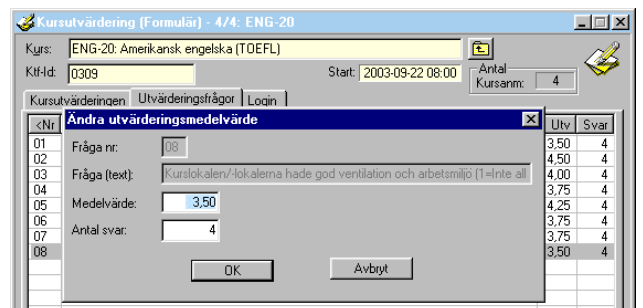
Kursutvärdering (Formulär) - 4/4: ENG-20

Kurs: ENG-20: Amerikansk engelska (TOEFL)
Ktf-Id: 0309
Start: 2003-09-22 08:00
Antal Kursanm: 4

Kursutvärderingen | Utvärderingsfrågor | Login

<Nr
01
02
03
04
05
06
07
08

| Utv | Svar |
|---|---|
| 3,50 | 4 |
| 4,50 | 4 |
| 4,00 | 4 |
| 3,75 | 4 |
| 4,25 | 4 |
| 3,75 | 4 |
| 3,75 | 4 |
| 3,50 | 4 |

Ändra utvärderingsmedelvärde

Fråga nr: 08
Fråga (text): Kurslokalen/-lokalerna hade god ventilation och arbetsmiljö (1=Inte all
Medelvärde: 3,50
Antal svar: 4

OK
Avbryt